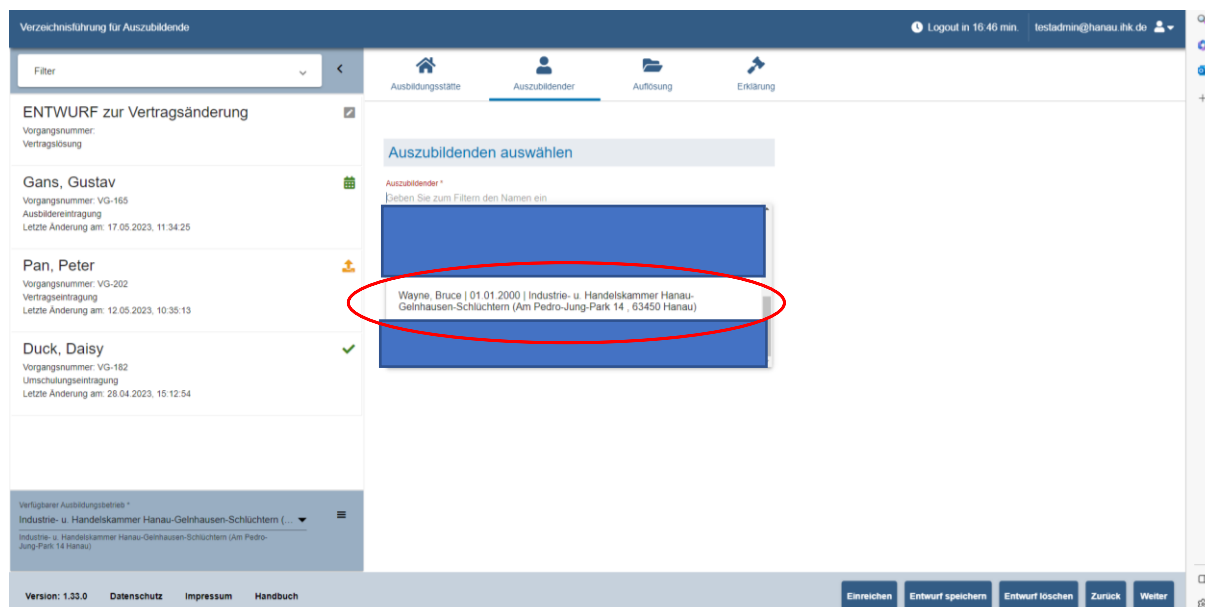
Verzeichnisführung für Auszubildende

Logout in 16:46 min. testadmin@hanau.ihk.de

Filter

ENTWURF zur Vertragsänderung
Vorgangsnummer:
Vertragslösung

Gans, Gustav
Vorgangsnummer: VG-165
Ausbildereintragung
Letzte Änderung am: 17.05.2023, 11:34:25

Pan, Peter
Vorgangsnummer: VG-202
Vertragseintragung
Letzte Änderung am: 12.05.2023, 10:35:13

Duck, Daisy
Vorgangsnummer: VG-182
Umschulungseintragung
Letzte Änderung am: 28.04.2023, 15:12:54

Verfügbarer Ausbildungsbetrieb *
Industrie- u. Handelskammer Hanau-Gelnhausen-Schlüchtern (...
Industrie- u. Handelskammer Hanau-Gelnhausen-Schlüchtern (Am Pedro-Jung-Park 14 Hanau)

Ausbildungsstätte Auszubildender Auflösung Erklärung

Auszubildenden auswählen

Auszubildender *
Geben Sie zum Filtern den Namen ein

Wayne, Bruce | 01.01.2000 | Industrie- u. Handelskammer Hanau-Gelnhausen-Schlüchtern (Am Pedro-Jung-Park 14 , 63450 Hanau)

Version: 1.33.0 Datenschutz Impressum Handbuch

Einreichen Entwurf speichern Entwurf löschen Zurück Weiter